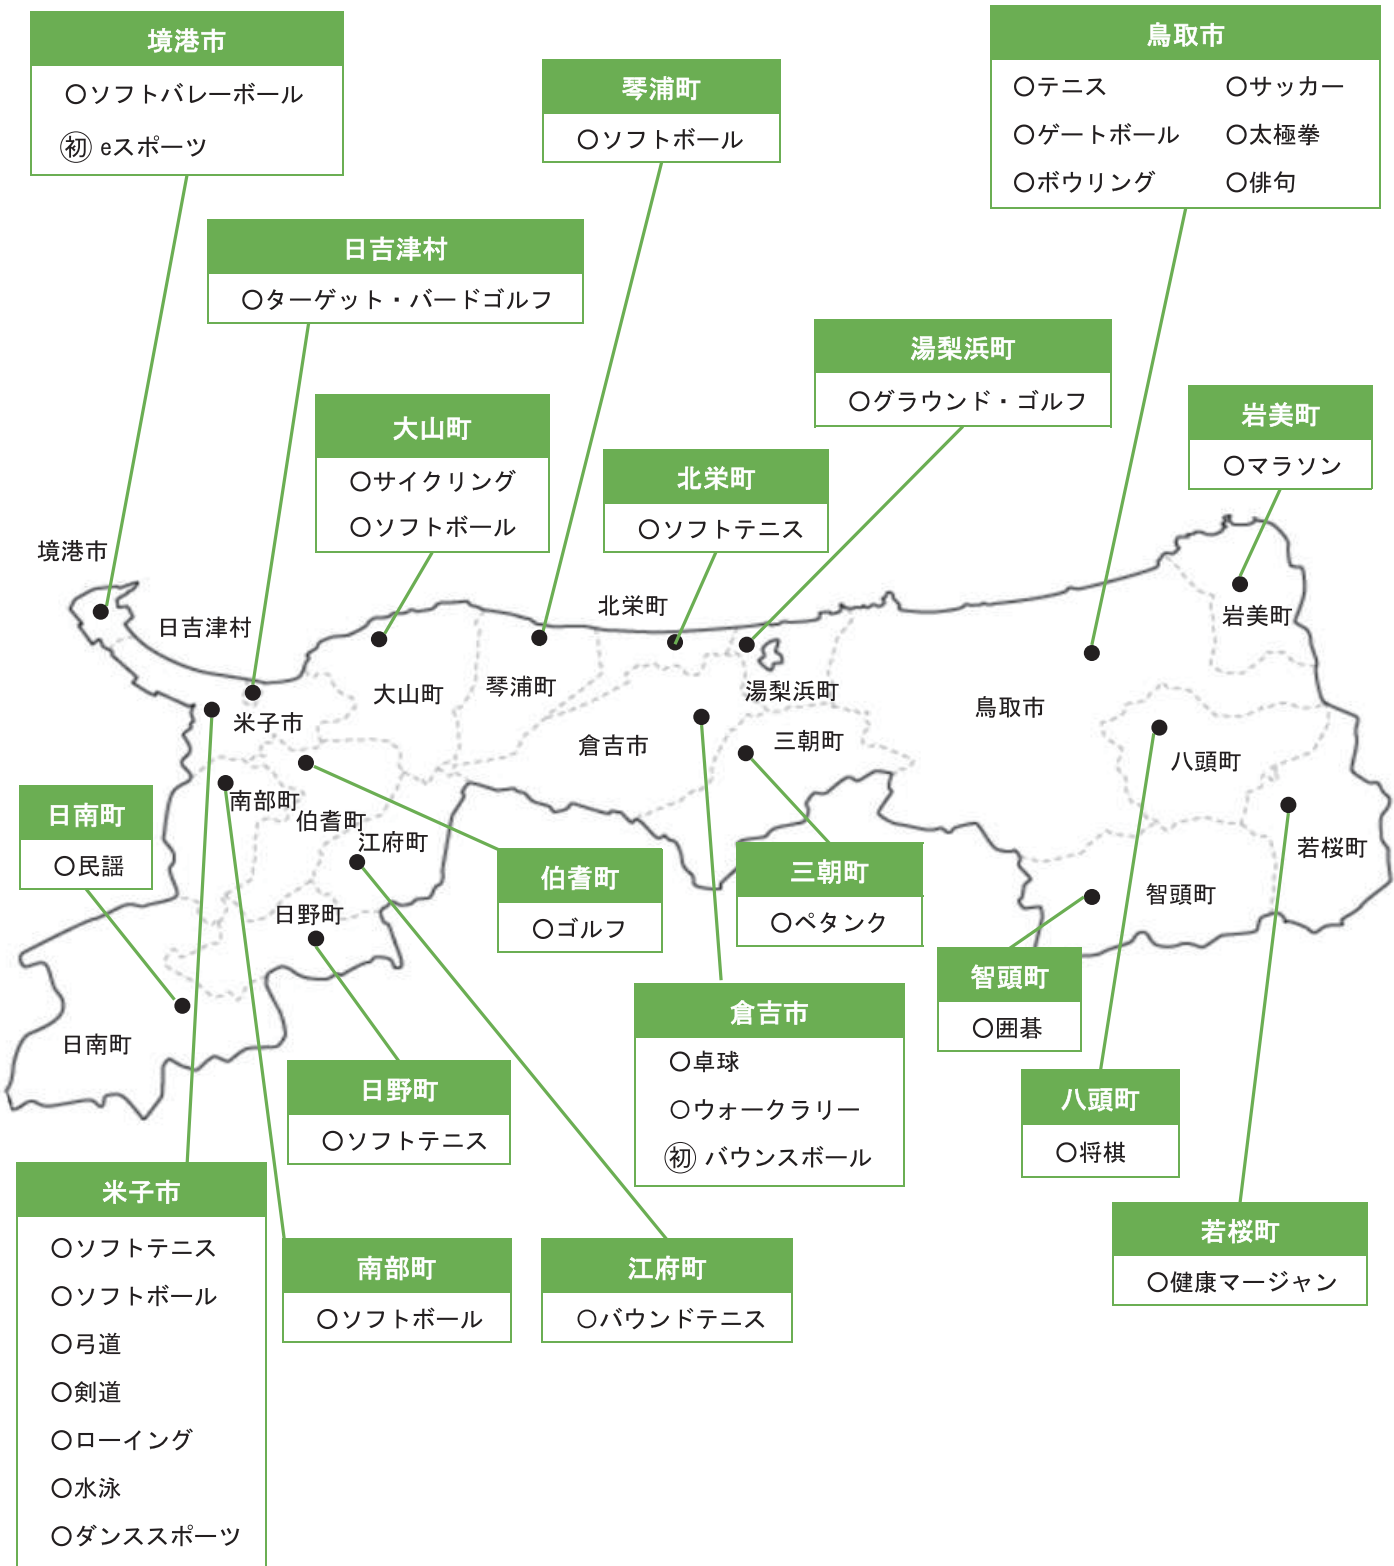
境港市
○ソフトバレーボール
㊒ eスポーツ

琴浦町
○ソフトボール

鳥取市
○テニス
○サッカー
○ゲートボール
○太極拳
○ボウリング
○俳句

日吉津村
○ターゲット・バードゴルフ

湯梨浜町
○グラウンド・ゴルフ

大山町
○サイクリング
○ソフトボール

北栄町
○ソフトテニス

岩美町
○マラソン

境港市
日吉津村
大山町
琴浦町
北栄町
湯梨浜町
鳥取市
岩美町
米子市
倉吉市
三朝町
八頭町
南部町
伯耆町
江府町
若桜町
智頭町
日野町
日南町

日南町
○民謡

伯耆町
○ゴルフ

三朝町
○ペタンク

智頭町
○囲碁

倉吉市
○卓球
○ウォークラリー
㊒ バウンスボール

八頭町
○将棋

日野町
○ソフトテニス

若桜町
○健康マージャン

米子市
○ソフトテニス
○ソフトボール
○弓道
○剣道
○ローイング
○水泳
○ダンススポーツ

南部町
○ソフトボール

江府町
○バウンドテニス